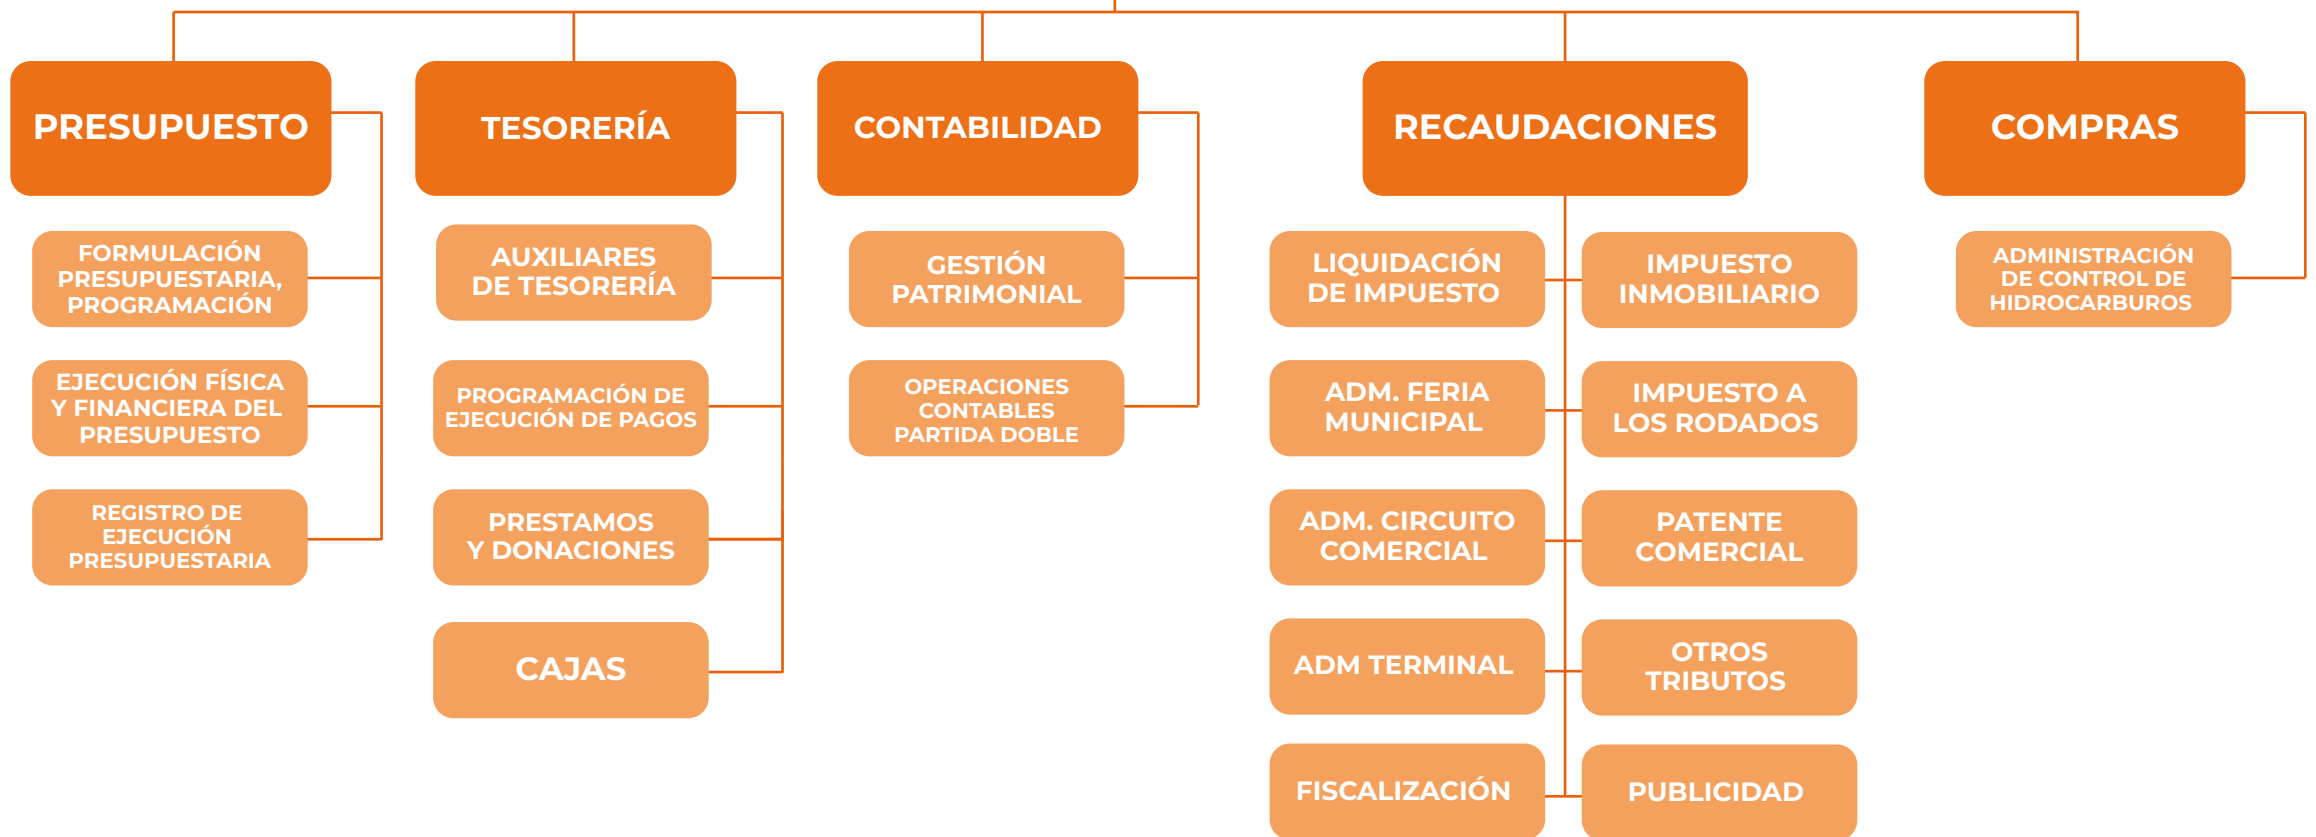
PRESUPUESTO

FORMULACIÓN PRESUPUESTARIA, PROGRAMACIÓN

EJECUCIÓN FÍSICA Y FINANCIERA DEL PRESUPUESTO

REGISTRO DE EJECUCIÓN PRESUPUESTARIA

TESORERÍA

AUXILIARES DE TESORERÍA

PROGRAMACIÓN DE EJECUCIÓN DE PAGOS

PRESTAMOS Y DONACIONES

CAJAS

CONTABILIDAD

GESTIÓN PATRIMONIAL

OPERACIONES CONTABLES PARTIDA DOBLE

RECAUDACIONES

LIQUIDACIÓN DE IMPUESTO

IMPUESTO INMOBILIARIO

ADM. FERIA MUNICIPAL

IMPUESTO A LOS RODADOS

ADM. CIRCUITO COMERCIAL

PATENTE COMERCIAL

ADM TERMINAL

OTROS TRIBUTOS

FISCALIZACIÓN

PUBLICIDAD

COMPRAS

ADMINISTRACIÓN DE CONTROL DE HIDROCARBUROS